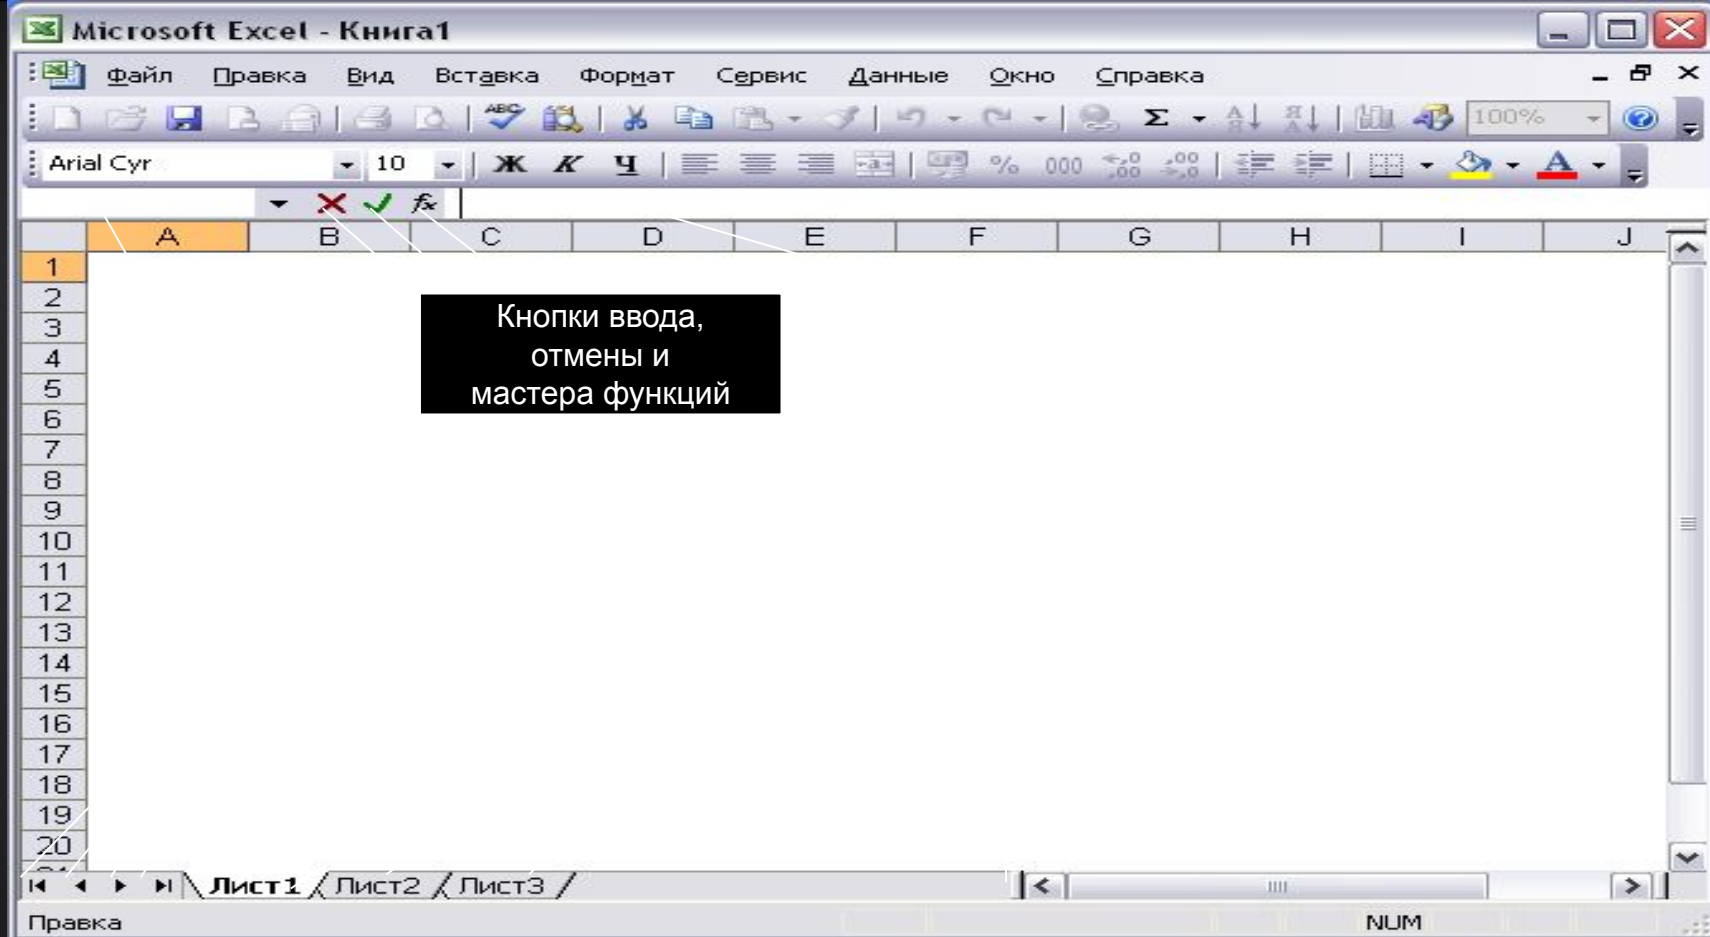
Microsoft Excel - Книга1

Файл Правка Вид Вставка Формат Сервис Данные Окно Справка

100%

Arial Cyr 10 Ж К Ч % 000 ,00 ,0

$f_x$

| | A | B | C | D | E | F | G | H | I | J |
|---|---|---|---|---|---|---|---|---|---|---|
| 1 | | | | | | | | | | |
| 2 | | | | | | | | | | |
| 3 | | | | | | | | | | |
| 4 | | | | | | | | | | |
| 5 | | | | | | | | | | |
| 6 | | | | | | | | | | |
| 7 | | | | | | | | | | |
| 8 | | | | | | | | | | |
| 9 | | | | | | | | | | |
| 10 | | | | | | | | | | |
| 11 | | | | | | | | | | |
| 12 | | | | | | | | | | |
| 13 | | | | | | | | | | |
| 14 | | | | | | | | | | |
| 15 | | | | | | | | | | |
| 16 | | | | | | | | | | |
| 17 | | | | | | | | | | |
| 18 | | | | | | | | | | |
| 19 | | | | | | | | | | |
| 20 | | | | | | | | | | |

Кнопки ввода, отмены и мастера функций

Лист1 Лист2 Лист3

Правка NUM